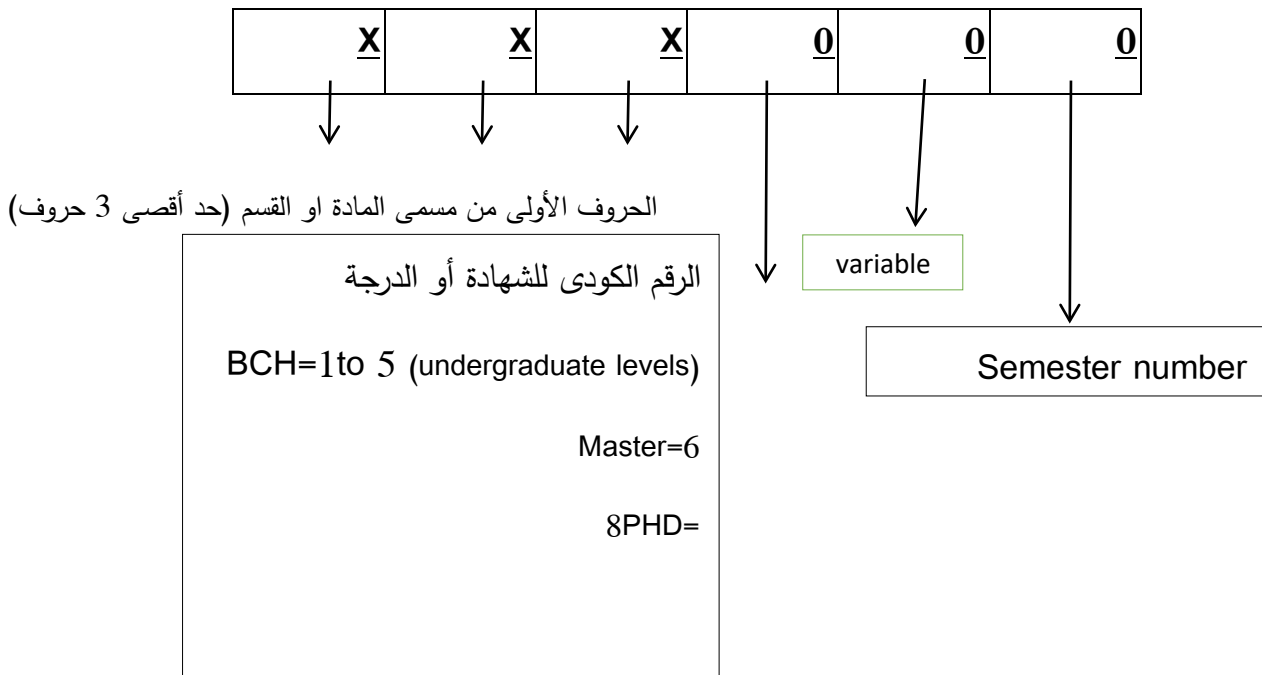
| | X | X | X | 0 | 0 | 0 |
|---|---|---|---|---|---|---|

الحروف الأولى من مسمى المادة او القسم (حد أقصى 3 حروف)

variable

الرقم الكودى للشهادة أو الدرجة

BCH=1to 5 (undergraduate levels)

Master=6

8PHD=

Semester number